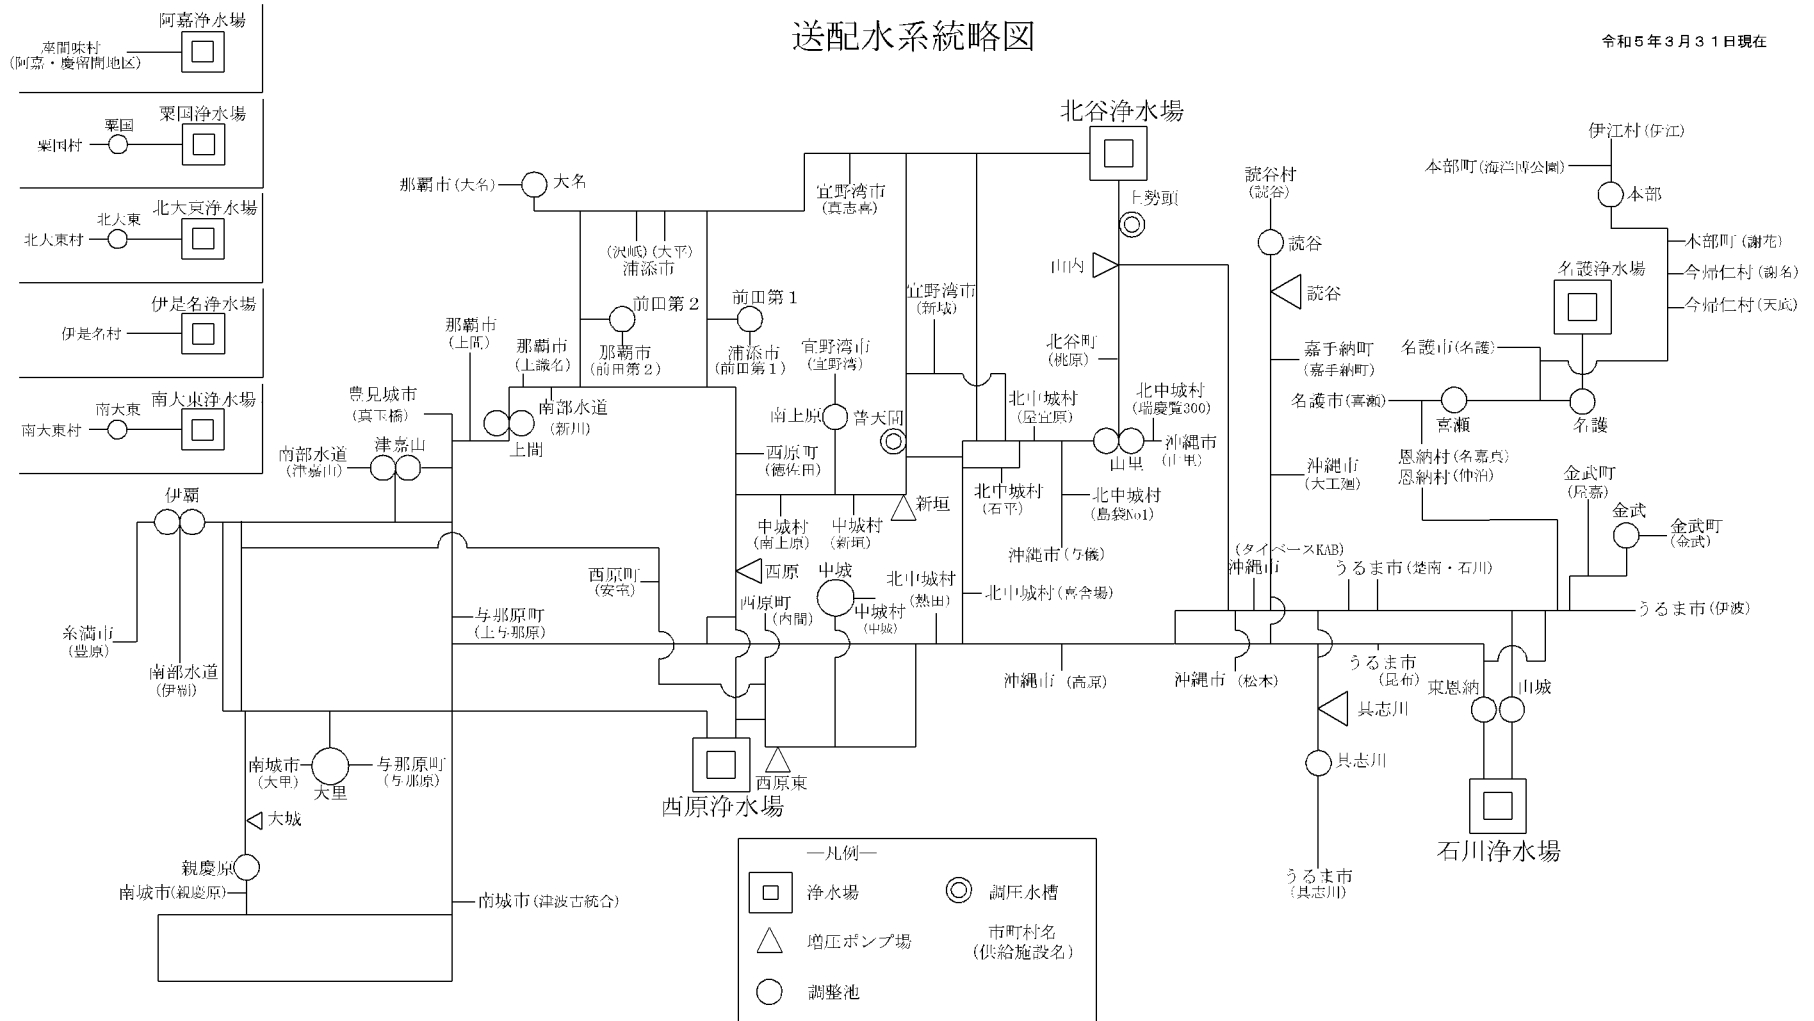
送配水系統略図

令和５年３月３１日現在

阿嘉浄水場
座間味村
(阿嘉・慶留間地区)

粟国浄水場
粟国
粟国村

北大東浄水場
北大東
北大東村

伊是名浄水場
伊是名村

南大東浄水場
南大東
南大東村

北谷浄水場
上勢頭
山内
北谷町
(桃原)
北中城村
(瑞慶覧300)
沖縄市
(山里)
山里
北中城村
(屋宜原)
北中城村
(石平)
北中城村
(島袋No1)
沖縄市(ケ儀)
北中城村
(熱田)
北中城村(喜舎場)

那覇市(大名)
大名
宜野湾市
(真志喜)
(沢岻)(大平)
浦添市
前田第２
前田第１
那覇市
(前田第２)
浦添市
(前田第１)
宜野湾市
(新城)
宜野湾市
(宜野湾)
南上原
普天間
那覇市
(上間)
那覇市
(上識名)
南部水道
(新川)
上間
豊見城市
(真玉橋)
南部水道
(津嘉山)
津嘉山
西原町
(徳佐田)
新垣
中城村
(南上原)
中城村
(新垣)
西原
中城
西原町
(安室)
西原町
(内間)
中城村
(中城)
与那原町
(上与那原)
伊覇
糸満市
(豊原)
南部水道
(伊覇)
南城市
(大里)
大里
与那原町
(与那原)
大城
親慶原
南城市(親慶原)
南城市(津波古統合)
西原浄水場
西原東

読谷村
(読谷)
読谷
読谷
嘉手納町
(嘉手納町)
沖縄市
(大工廻)
(タイベースKAB)
沖縄市
うるま市(楚南・石川)
うるま市(伊波)
沖縄市(高原)
沖縄市(松本)
うるま市
(昆布)
具志川
具志川
うるま市
(具志川)
東恩納
山城
石川浄水場
金武町
(屋嘉)
金武
金武町
(金武)
恩納村(名嘉真)
恩納村(仲泊)
喜瀬
名護市(喜瀬)
名護市(名護)
名護
名護浄水場
伊江村(伊江)
本部町(海洋博公園)
本部
本部町(謝花)
今帰仁村(謝名)
今帰仁村(天底)

―凡例―
浄水場
調圧水槽
増圧ポンプ場
市町村名
(供給施設名)
調整池